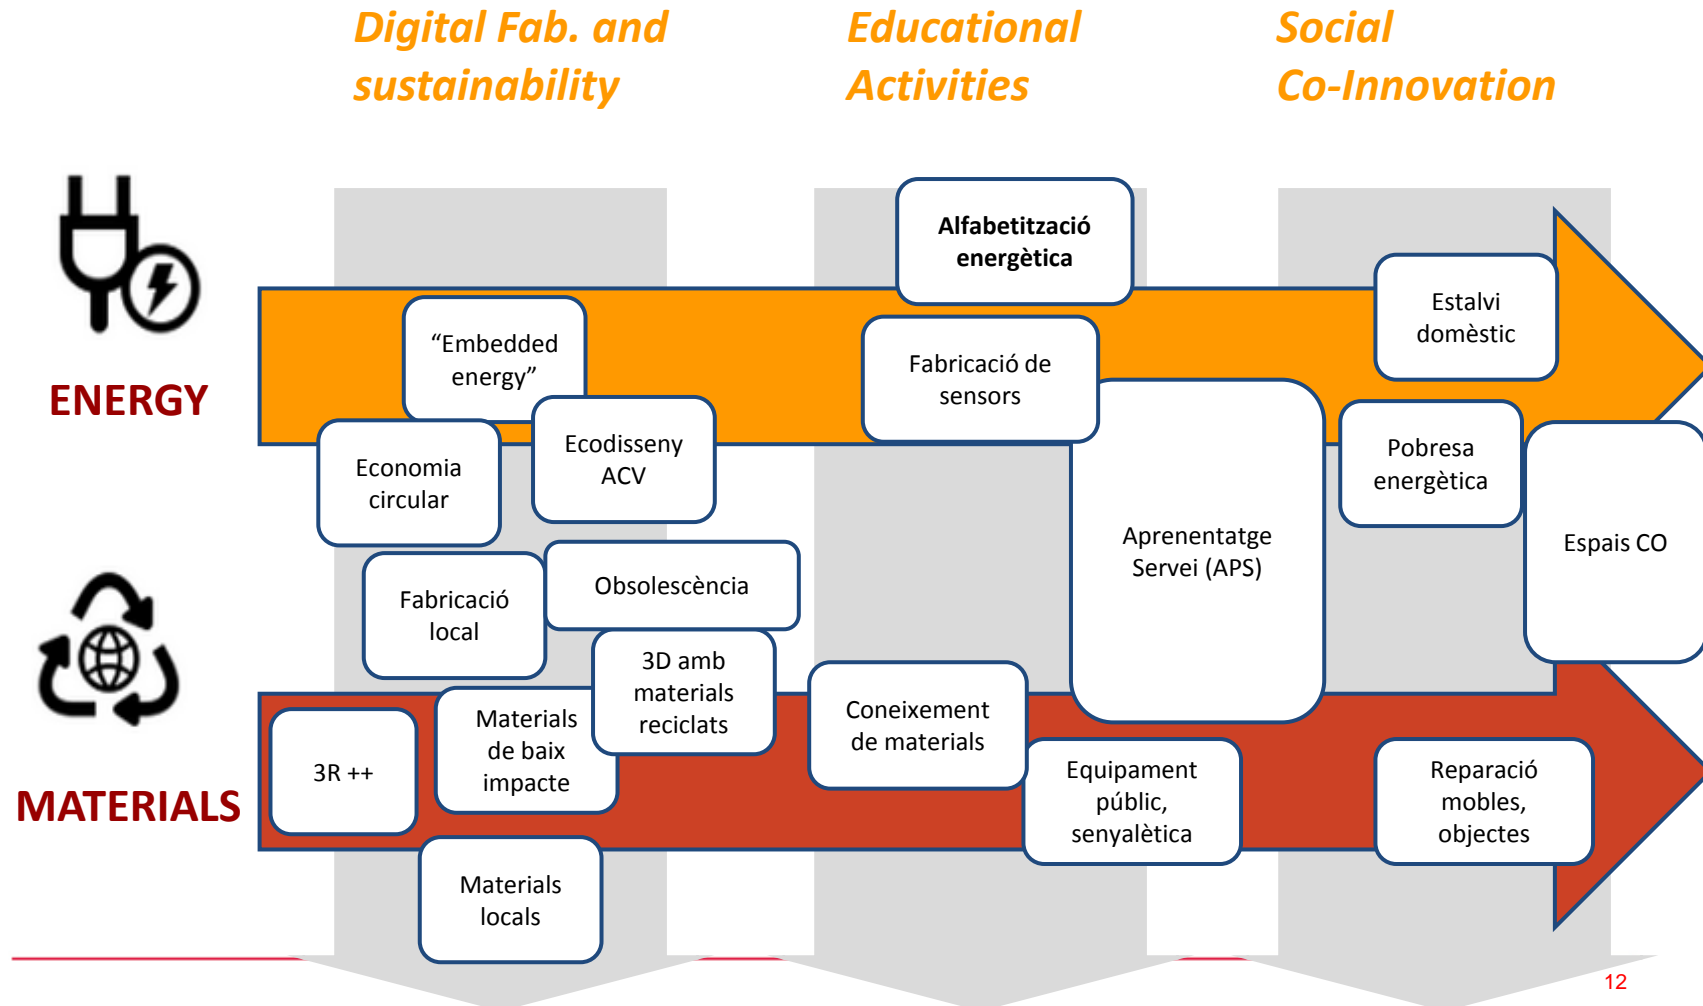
Digital Fab. and sustainability

Educational Activities

Social Co-Innovation

ENERGY

MATERIALS

Alfabetització energètica

"Embedded energy"

Fabricació de sensors

Estalvi domèstic

Economia circular

Ecodisseny ACV

Pobresa energètica

Aprenentatge Servei (APS)

Espais CO

Fabricació local

Obsolescència

3D amb materials reciclats

Coneixement de materials

3R ++

Materials de baix impacte

Equipament públic, senyalètica

Reparació mobles, objectes

Materials locals

12